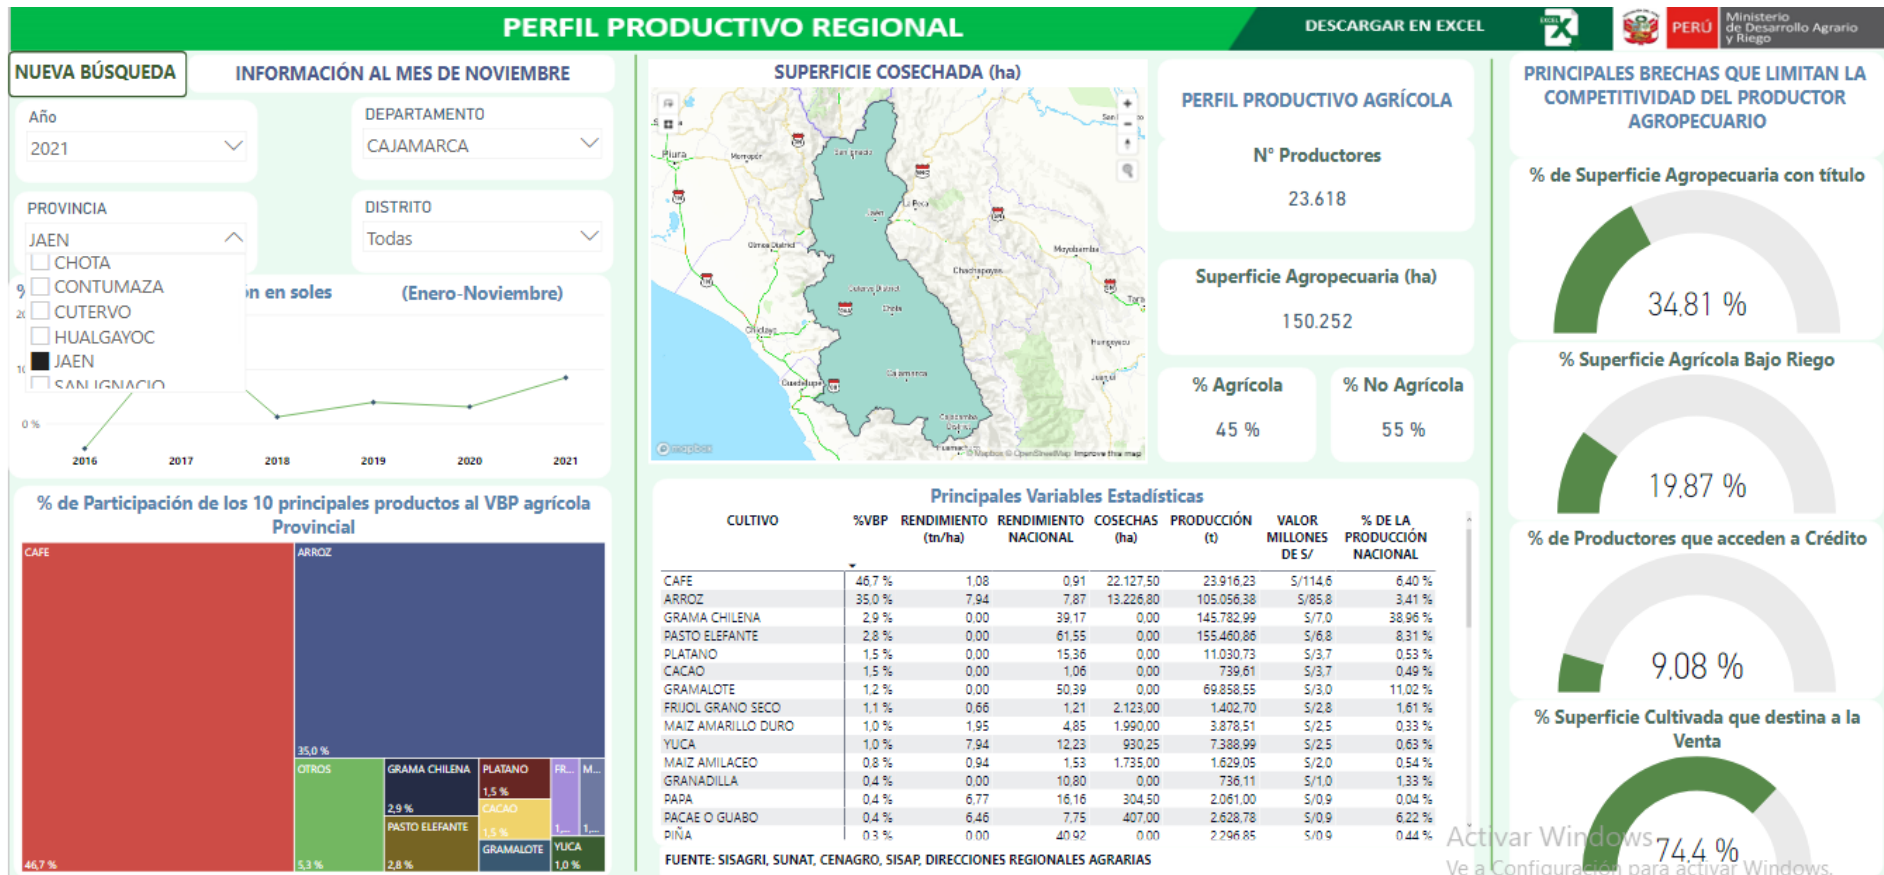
PERFIL PRODUCTIVO REGIONAL

DESCARGAR EN EXCEL

PERÚ | Ministerio de Desarrollo Agrario y Riego

NUEVA BÚSQUEDA

INFORMACIÓN AL MES DE NOVIEMBRE

Año
2021

DEPARTAMENTO
CAJAMARCA

PROVINCIA
JAEN
CHOTA
CONTUMAZA
CUTERVO
HUALGAYOC
JAEN
SAN IGNACIO

DISTRITO
Todas

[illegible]n en soles (Enero-Noviembre)

0 %
2016 2017 2018 2019 2020 2021

SUPERFICIE COSECHADA (ha)

Piura
Jaén
Chachapoyas
Moyobamba
Chiclayo
Cajamarca
Huangayoco
Cajabamba
© mapbox
© Mapbox © OpenStreetMap Improve this map

PERFIL PRODUCTIVO AGRÍCOLA

N° Productores
23.618

Superficie Agropecuaria (ha)
150.252

% Agrícola
45 %

% No Agrícola
55 %

PRINCIPALES BRECHAS QUE LIMITAN LA COMPETITIVIDAD DEL PRODUCTOR AGROPECUARIO

% de Superficie Agropecuaria con título
34.81 %

% Superficie Agrícola Bajo Riego
19.87 %

% de Productores que acceden a Crédito
9.08 %

% Superficie Cultivada que destina a la Venta
74.4 %

% de Participación de los 10 principales productos al VBP agrícola Provincial

CAFE 46,7 %
ARROZ 35,0 %
OTROS 5,3 %
GRAMA CHILENA 2,9 %
PLATANO 1,5 %
CACAO 1,5 %
PASTO ELEFANTE 2,8 %
GRAMALOTE
YUCA 1,0 %
FR...
M...
1,...
1,...

Principales Variables Estadísticas

| CULTIVO | %VBP | RENDIMIENTO (tn/ha) | RENDIMIENTO NACIONAL | COSECHAS (ha) | PRODUCCIÓN (t) | VALOR MILLONES DE S/ | % DE LA PRODUCCIÓN NACIONAL |
|---|---|---|---|---|---|---|---|
| CAFE | 46,7 % | 1,08 | 0,91 | 22.127,50 | 23.916,23 | S/114,6 | 6,40 % |
| ARROZ | 35,0 % | 7,94 | 7,87 | 13.226,80 | 105.056,38 | S/85,8 | 3,41 % |
| GRAMA CHILENA | 2,9 % | 0,00 | 39,17 | 0,00 | 145.782,99 | S/7,0 | 38,96 % |
| PASTO ELEFANTE | 2,8 % | 0,00 | 61,55 | 0,00 | 155.460,86 | S/6,8 | 8,31 % |
| PLATANO | 1,5 % | 0,00 | 15,36 | 0,00 | 11.030,73 | S/3,7 | 0,53 % |
| CACAO | 1,5 % | 0,00 | 1,06 | 0,00 | 739,61 | S/3,7 | 0,49 % |
| GRAMALOTE | 1,2 % | 0,00 | 50,39 | 0,00 | 69.858,55 | S/3,0 | 11,02 % |
| FRIJOL GRANO SECO | 1,1 % | 0,66 | 1,21 | 2.123,00 | 1.402,70 | S/2,8 | 1,61 % |
| MAIZ AMARILLO DURO | 1,0 % | 1,95 | 4,85 | 1.990,00 | 3.878,51 | S/2,5 | 0,33 % |
| YUCA | 1,0 % | 7,94 | 12,23 | 930,25 | 7.388,99 | S/2,5 | 0,63 % |
| MAIZ AMILACEO | 0,8 % | 0,94 | 1,53 | 1.735,00 | 1.629,05 | S/2,0 | 0,54 % |
| GRANADILLA | 0,4 % | 0,00 | 10,80 | 0,00 | 736,11 | S/1,0 | 1,33 % |
| PAPA | 0,4 % | 6,77 | 16,16 | 304,50 | 2.061,00 | S/0,9 | 0,04 % |
| PACAE O GUABO | 0,4 % | 6,46 | 7,75 | 407,00 | 2.628,78 | S/0,9 | 6,22 % |
| PIÑA | 0,3 % | 0,00 | 40,92 | 0,00 | 2.296,85 | S/0,9 | 0,44 % |

FUENTE: SISAGRI, SUNAT, CENAGRO, SISAP, DIRECCIONES REGIONALES AGRARIAS

Activar Windows
Ve a Configuración para activar Windows.